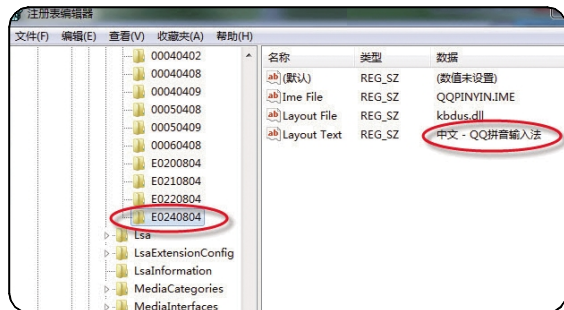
注册表编辑器

文件(F) 编辑(E) 查看(V) 收藏夹(A) 帮助(H)

00040402
00040408
00040409
00050408
00050409
00060408
E0200804
E0210804
E0220804
E0240804
Lsa
LsaExtensionConfig
LsaInformation
MediaCategories
MediaInterfaces

| 名称 | 类型 | 数据 |
|---|---|---|
| (默认) | REG_SZ | (数值未设置) |
| Ime File | REG_SZ | QQPINYIN.IME |
| Layout File | REG_SZ | kbdus.dll |
| Layout Text | REG_SZ | 中文 - QQ拼音输入法 |